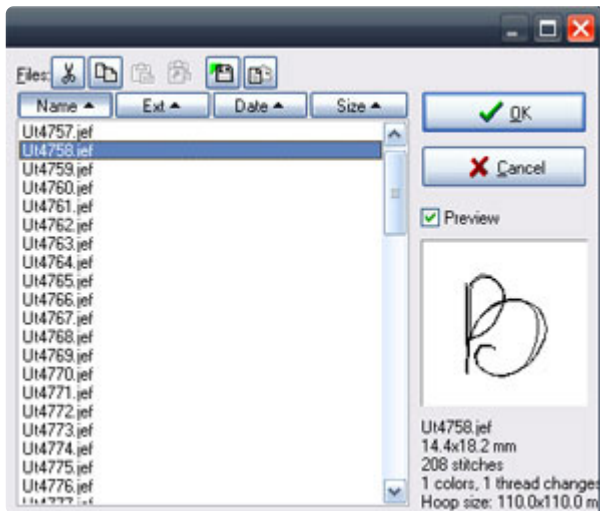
Files:

| Name ▲ | Ext ▲ | Date ▲ | Size ▲ |
|---|---|---|---|

Ut4757.jef
Ut4758.jef
Ut4759.jef
Ut4760.jef
Ut4761.jef
Ut4762.jef
Ut4763.jef
Ut4764.jef
Ut4765.jef
Ut4766.jef
Ut4767.jef
Ut4768.jef
Ut4769.jef
Ut4770.jef
Ut4771.jef
Ut4772.jef
Ut4773.jef
Ut4774.jef
Ut4775.jef
Ut4776.jef
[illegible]

OK
Cancel
Preview

Ut4758.jef
14.4x18.2 mm
208 stitches
1 colors, 1 thread changes
Hoop size: 110.0x110.0 m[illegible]